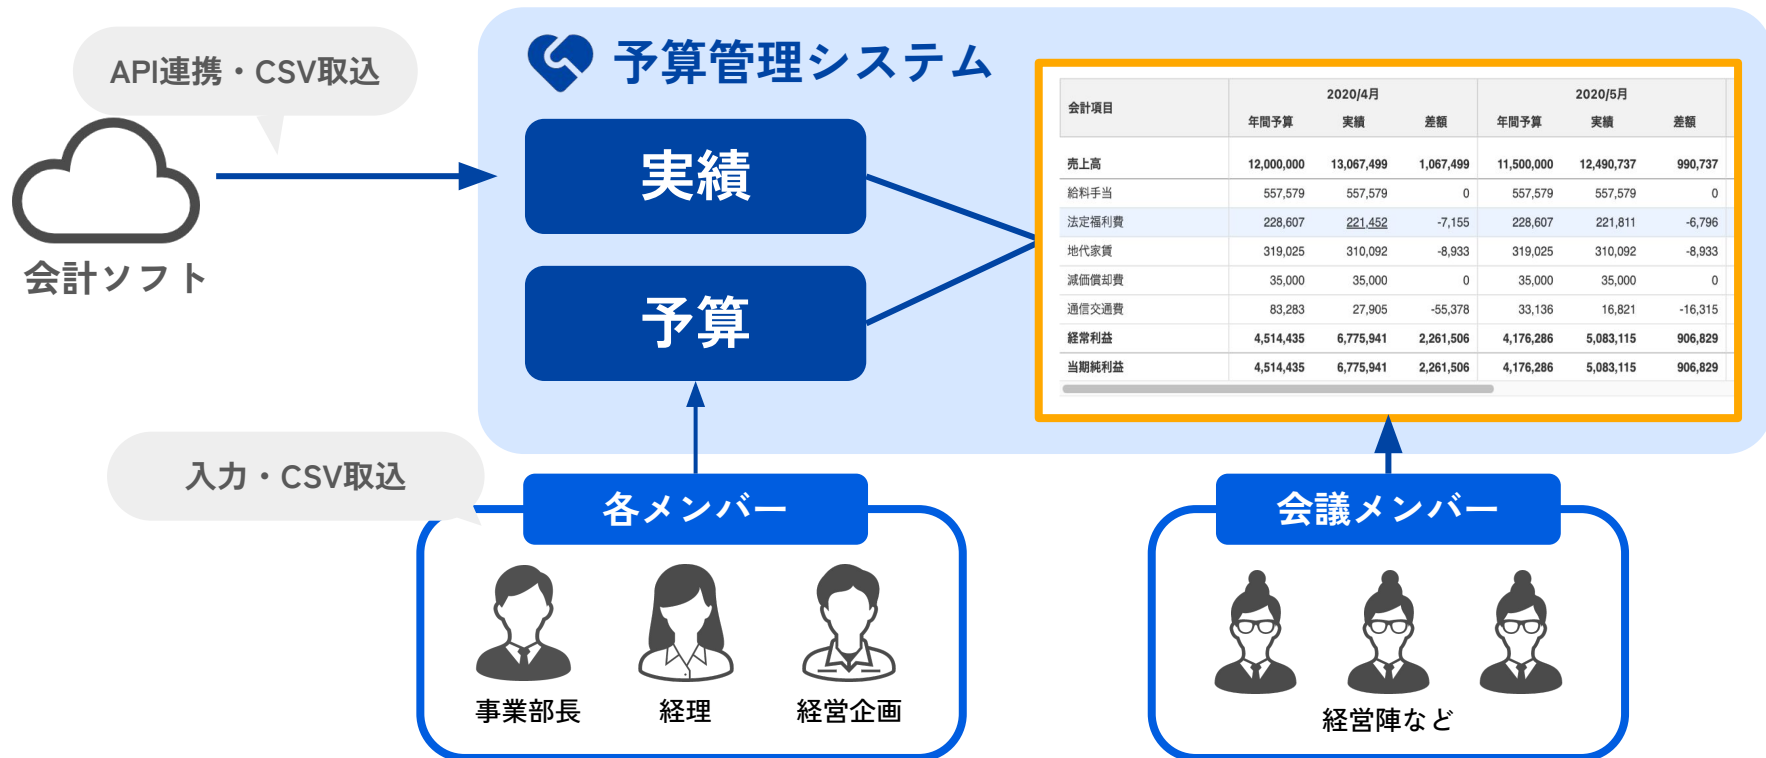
API連携・CSV取込

会計ソフト

予算管理システム

実績

予算

| 会計項目 | 2020/4月 年間予算 | 2020/4月 実績 | 2020/4月 差額 | 2020/5月 年間予算 | 2020/5月 実績 | 2020/5月 差額 |
|---|---|---|---|---|---|---|
| 売上高 | 12,000,000 | 13,067,499 | 1,067,499 | 11,500,000 | 12,490,737 | 990,737 |
| 給料手当 | 557,579 | 557,579 | 0 | 557,579 | 557,579 | 0 |
| 法定福利費 | 228,607 | 221,452 | -7,155 | 228,607 | 221,811 | -6,796 |
| 地代家賃 | 319,025 | 310,092 | -8,933 | 319,025 | 310,092 | -8,933 |
| 減価償却費 | 35,000 | 35,000 | 0 | 35,000 | 35,000 | 0 |
| 通信交通費 | 83,283 | 27,905 | -55,378 | 33,136 | 16,821 | -16,315 |
| 経常利益 | 4,514,435 | 6,775,941 | 2,261,506 | 4,176,286 | 5,083,115 | 906,829 |
| 当期純利益 | 4,514,435 | 6,775,941 | 2,261,506 | 4,176,286 | 5,083,115 | 906,829 |

入力・CSV取込

各メンバー

事業部長

経理

経営企画

会議メンバー

経営陣など